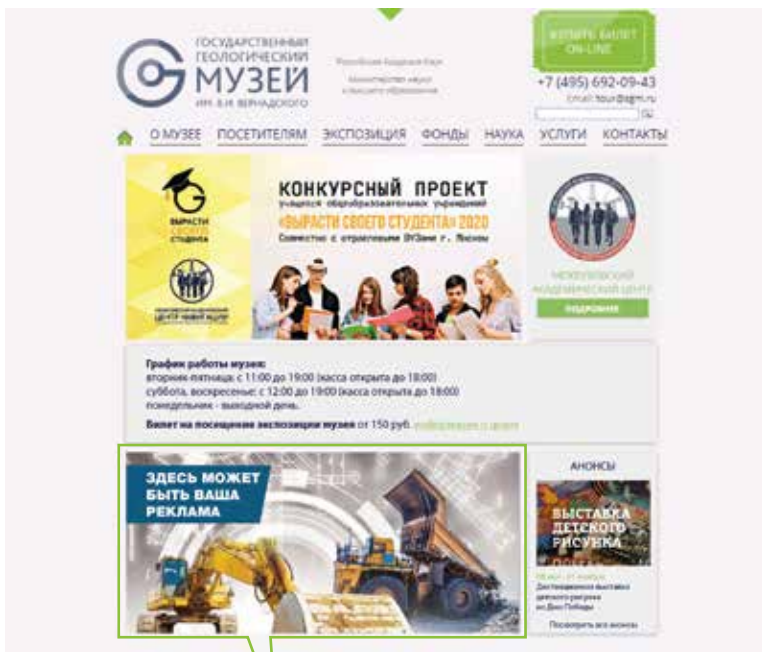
ГОСУДАРСТВЕННЫЙ ГЕОЛОГИЧЕСКИЙ МУЗЕЙ ИМ. В.И. ВЕРНАДСКОГО

Российская Академия Наук

Министерство науки и высшего образования

КУПИТЬ БИЛЕТ ON-LINE

+7 (495) 692-09-43

Email: tour@sgm.ru

О МУЗЕЕ ПОСЕТИТЕЛЯМ ЭКСПОЗИЦИЯ ФОНДЫ НАУКА УСЛУГИ КОНТАКТЫ

ВЫРАСТИ СВОЕГО СТУДЕНТА

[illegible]

КОНКУРСНЫЙ ПРОЕКТ учащихся общеобразовательных учреждений «ВЫРАСТИ СВОЕГО СТУДЕНТА» 2020

Совместно с отраслевыми ВУЗами г. Москвы

МЕЖВУЗОВСКИЙ АКАДЕМИЧЕСКИЙ ЦЕНТР

ПОДРОБНЕЕ

График работы музея:
вторник-пятница: с 11:00 до 19:00 (касса открыта до 18:00)
суббота, воскресенье: с 12:00 до 19:00 (касса открыта до 18:00)
понедельник - выходной день.

Билет на посещение экспозиции музея от 150 руб. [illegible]

ЗДЕСЬ МОЖЕТ БЫТЬ ВАША РЕКЛАМА

АНОНСЫ

ВЫСТАВКА ДЕТСКОГО РИСУНКА

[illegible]
Дистанционная выставка детского рисунка ко Дню Победы

Посмотреть все анонсы